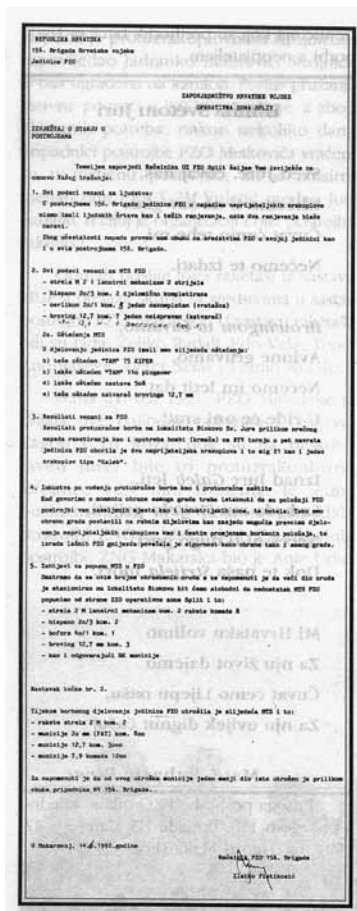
REPUBLIKA HRVATSKA
156. Brigada Hrvatske vojske
Jedinica PZO

ZAPOVJEDNIŠTVO HRVATSKE VOJSKE
OPERATIVNA ZONA SPLIT

IZVJEŠĆE O STANJU U POSTROJBAMA

Temeljem zapovjedi Načelnika OZ PZO Split Šoljan Vam izvješće na osnovu Vašeg traženja:

1. Svi podaci vezani uz ljudstvo:
U postrojbama 156. Brigade jedinice PZO u napadima neprijateljskih zrakoplova nismo imali ljudskih žrtava kao i težih ranjavanja, osim dva ranjavanja blaže naravi.
Zbog dosadašnjih napada provodi se obuka za protuzrakoplovno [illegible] PZO u svojoj jedinici kao i u svim postrojbama 156. Brigade.

2. Svi podaci vezani za MTS PZO
- strela M 2 i lansirni mehanizam 2 strijele
- hispano 20/3 kom. 2 djelomično kompletirana
- oerlikon 20/1 kom. 2 jedan nekompletan (vratašca)
- browing 12,7 kom. 7 jedan neispravan (zatvarač)
- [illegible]
2a. Oštećenja MTS
U djelovanju jedinica PZO imali smo slijedeća oštećenja:
a) teže oštećen "TAM" 75 KIPER
b) lakše oštećen "TAM" 110 pinzgauer
c) lakše oštećen sustava 5o6
d) lakše oštećen zatvarač browinga 12,7 mm

3. Rezultati vezani za PZO
Rezultati protuzračne borbe na lokalitetu Biokovo Sv. Jure prilikom zračnog napada razaranja kao i upotrebe bombi (kreala) na RTV tornju u pet navrata jedinica PZO oborila je dva neprijateljska zrakoplova i to mig 21 kao i jedan zrakoplov tipa "Galeb".

4. Iskustva po vođenju protuzračne borbe kao i protuzračne zaštite
Kod govorima o osmotri obrane samoga grada treba istaknuti da se položaji PZO postrojbi van naseljenih mjesta kao i izbjegavati krov, te hotela. Tako smo obranu grada postavili na rubnim dijelovima kao zajedno moguću pravcima djelovanje neprijateljskih zrakoplova kao i čestim promjenama borbenih položaja, to izrade ležišta PZO gotova povećaje je sigurnost kako obrane tako i samog grada.

5. Zahtjevi za popunu MTS u PZO
Smatramo da za ukiđ brojem obrambenih oruđa a za napomenuti je da veći dio oruđa je stacioniran na lokalitetu Biokovo bit ćemo slobodni da nedostatak MTS PZO popunimo od strane IZO operativne zone Split i to:
- strela 2 M lansirni mehanizam kom. 2 raketa komada 8
- hispano 20/3 kom. 2
- bofors 40/1 kom. 1
- browing 12,7 mm kom. 3
- kao i odgovarajuću BK municije

Nastavak točke br. 2.

Tijekom borbenog djelovanja jedinica PZO utrošila je slijedeća MTS i to:
- raketa strela 2 M kom. 2
- municija 20 mm (FAT) kom. 6oo
- municija 12,7 kom. 3ooo
- municija 7,9 komada 1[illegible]

Za napomenuti je da se ovaj utrošak municije jedan manji dio iste utrošen je prilikom obuke pripadnika HV 156. Brigade.

U Makarskoj, 14.4.1992.godine

Načelnik PZO 156. Brigade
Zlatko Protinović